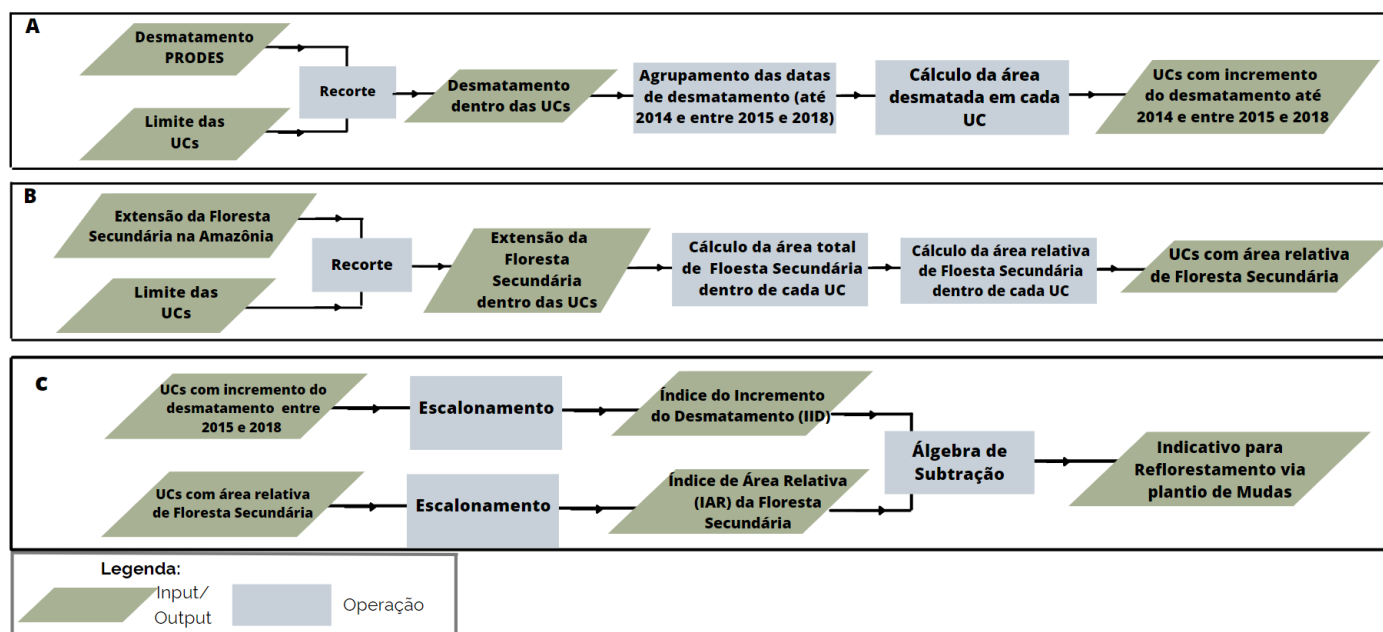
A

Desmatamento PRODES

Limite das UCs

Recorte

Desmatamento dentro das UCs

Agrupamento das datas de desmatamento (até 2014 e entre 2015 e 2018)

Cálculo da área desmatada em cada UC

UCs com incremento do desmatamento até 2014 e entre 2015 e 2018

B

Extensão da Floresta Secundária na Amazônia

Limite das UCs

Recorte

Extensão da Floresta Secundária dentro das UCs

Cálculo da área total de Floesta Secundária dentro de cada UC

Cálculo da área relativa de Floesta Secundária dentro de cada UC

UCs com área relativa de Floresta Secundária

C

UCs com incremento do desmatamento entre 2015 e 2018

Escalonamento

Índice do Incremento do Desmatamento (IID)

UCs com área relativa de Floresta Secundária

Escalonamento

Índice de Área Relativa (IAR) da Floresta Secundária

Álgebra de Subtração

Indicativo para Reflorestamento via plantio de Mudas

Legenda:

Input/ Output

Operação